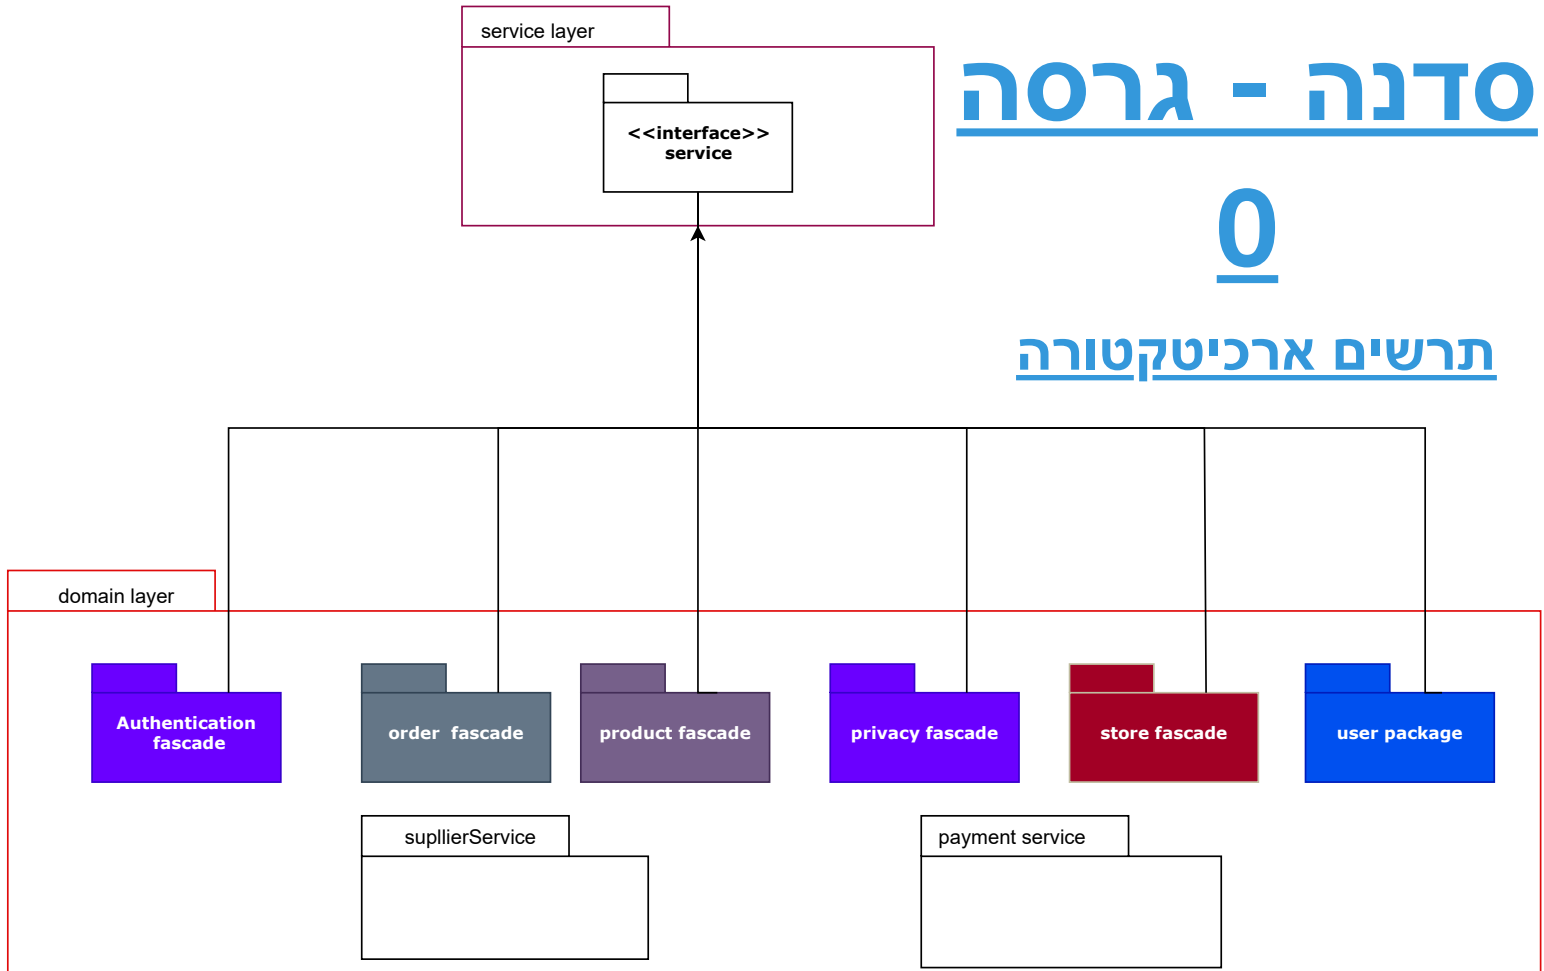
סדנה - גרסה 0

תרשים ארכיטקטורה

service layer

<<interface>>
service

domain layer

Authentication fascade

order fascade

product fascade

privacy fascade

store fascade

user package

supllierService

payment service